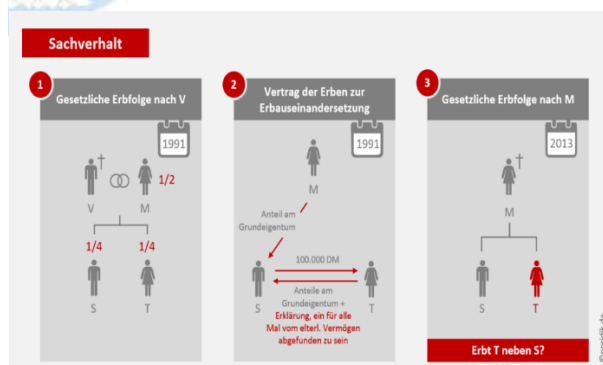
Sachverhalt

1
Gesetzliche Erbfolge nach V
1991
†
V M 1/2
1/4 1/4
S T

2
Vertrag der Erben zur Erbauseinandersetzung
1991
M
Anteil am Grundeigentum
100.000 DM
S T
Anteile am Grundeigentum + Erklärung, ein für alle Mal vom elterl. Vermögen abgefunden zu sein

3
Gesetzliche Erbfolge nach M
2013
†
M
S T
Erbt T neben S?

©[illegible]